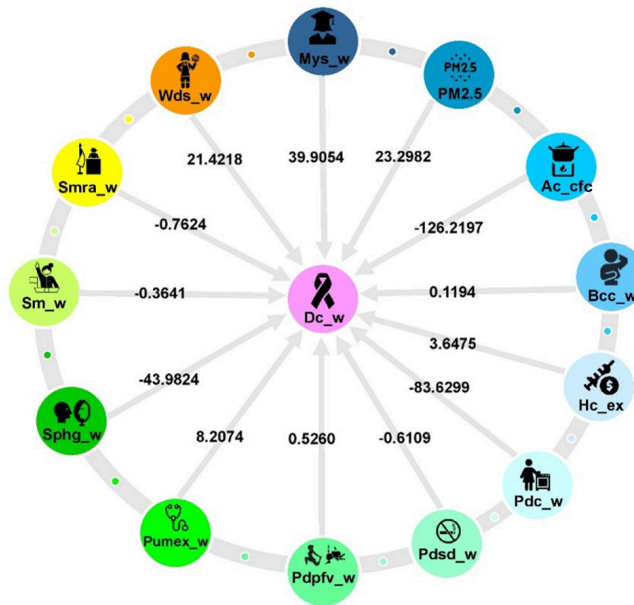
Mys_w
PM2.5
PM2.5
Ac_cfc
Bcc_w
Hc_ex
Pdc_w
Pdsd_w
Pdpfv_w
Pumex_w
Sphg_w
Sm_w
Smra_w
Wds_w
Dc_w

21.4218
39.9054
23.2982
-0.7624
-126.2197
-0.3641
0.1194
3.6475
-43.9824
-83.6299
8.2074
0.5260
-0.6109